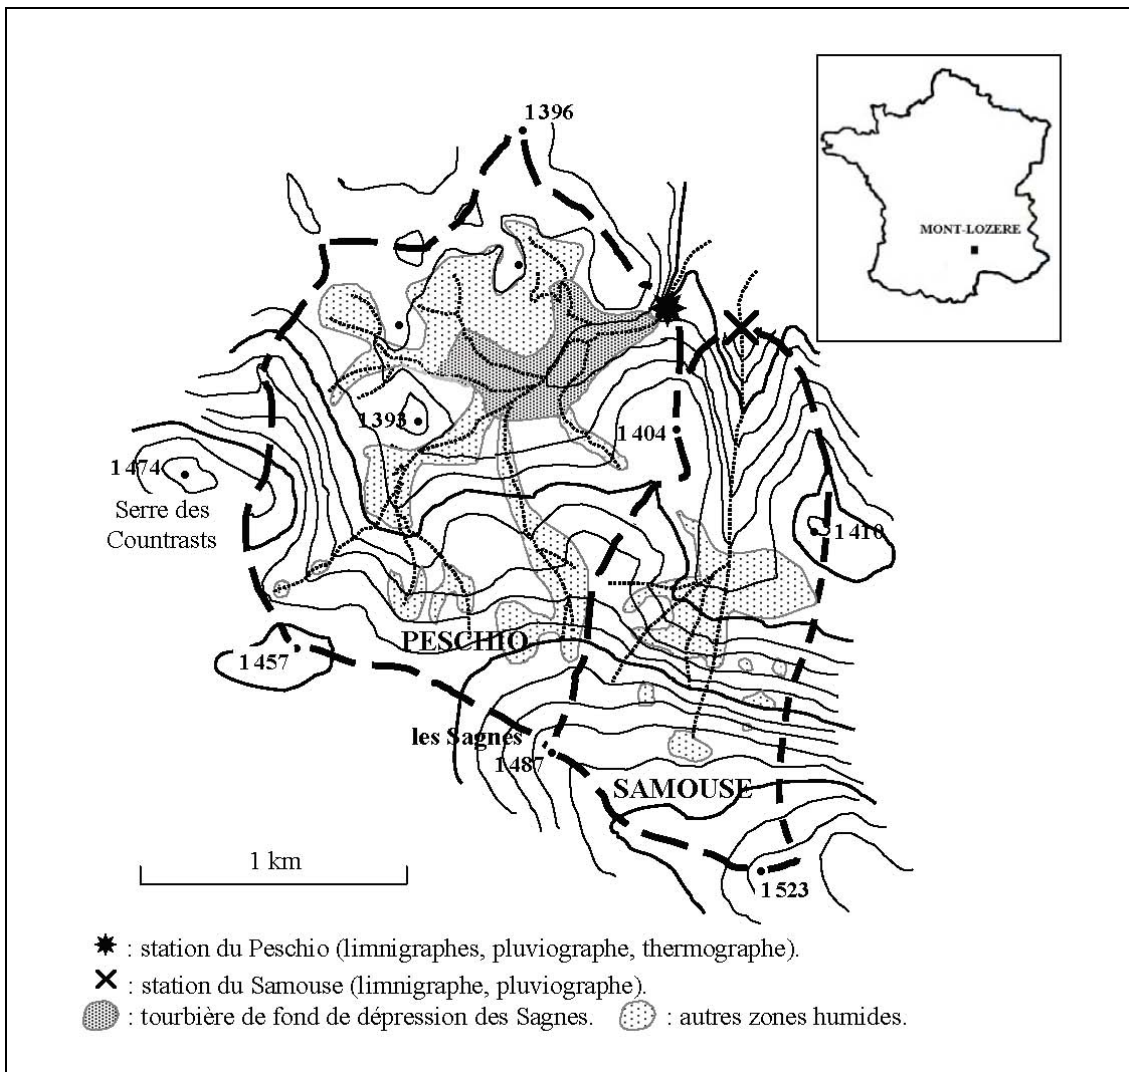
1396

MONT-LOZERE

1393

1404

1474

Serre des Countrasts

1410

PESCHIO

1457

les Sagnes

1487

SAMOUSE

1 km

1523

: station du Peschio (limnigraphes, pluviographe, thermographe).

: station du Samouse (limnigraphe, pluviographe).

: tourbière de fond de dépression des Sagnes. : autres zones humides.